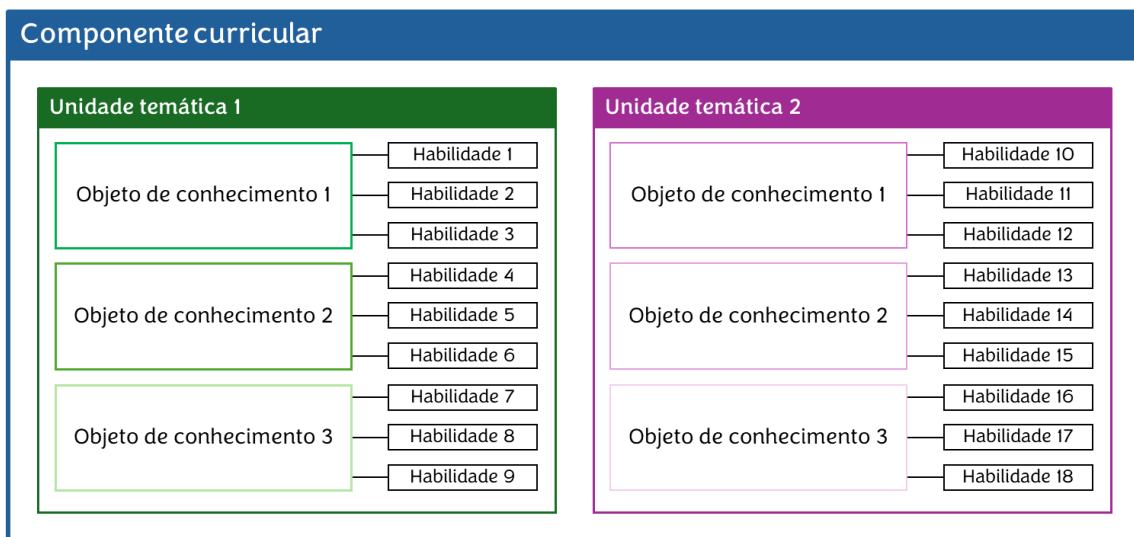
Componente curricular

Unidade temática 1

Objeto de conhecimento 1
Habilidade 1
Habilidade 2
Habilidade 3

Objeto de conhecimento 2
Habilidade 4
Habilidade 5
Habilidade 6

Objeto de conhecimento 3
Habilidade 7
Habilidade 8
Habilidade 9

Unidade temática 2

Objeto de conhecimento 1
Habilidade 10
Habilidade 11
Habilidade 12

Objeto de conhecimento 2
Habilidade 13
Habilidade 14
Habilidade 15

Objeto de conhecimento 3
Habilidade 16
Habilidade 17
Habilidade 18